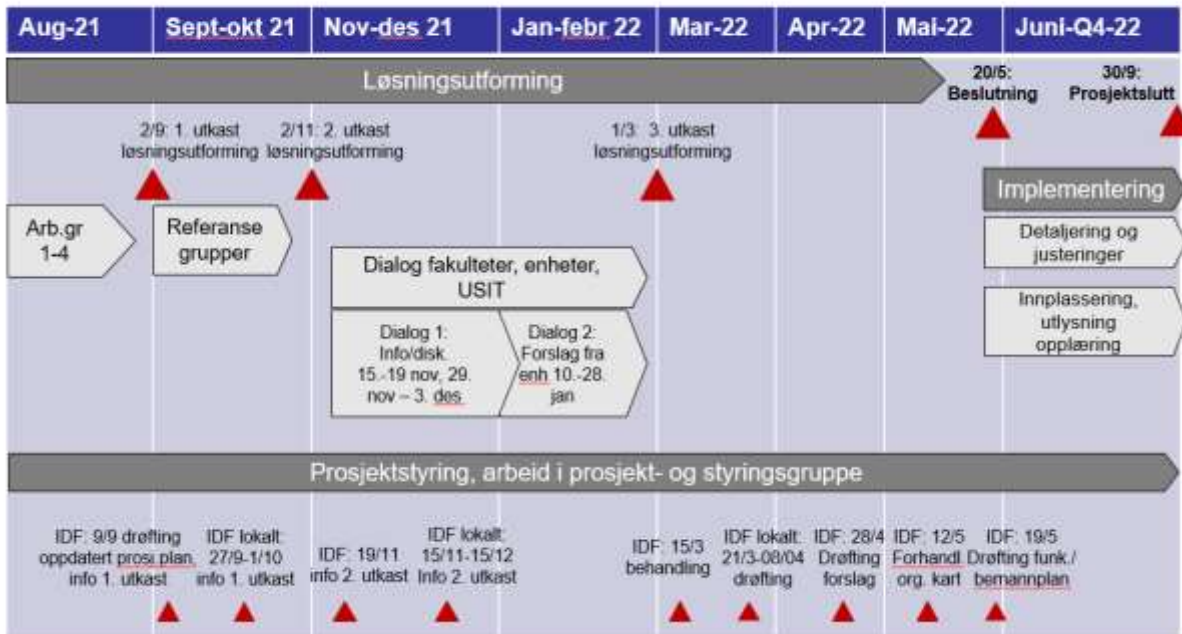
Aug-21 | Sept-okt 21 | Nov-des 21 | Jan-febr 22 | Mar-22 | Apr-22 | Mai-22 | Juni-Q4-22

Løsningsutforming

20/5: Beslutning

30/9: Prosjektslutt

2/9: 1. utkast løsningsutforming

2/11: 2. utkast løsningsutforming

1/3: 3. utkast løsningsutforming

Arb.gr 1-4

Referanse grupper

Dialog fakulteter, enheter, USIT

Dialog 1: Info/disk. 15.-19 nov, 29. nov – 3. des

Dialog 2: Forslag fra enh 10.-28. jan

Implementering

Detaljering og justeringer

Innplassering, utlysning opplæring

Prosjektstyring, arbeid i prosjekt- og styringsgruppe

IDF: 9/9 drøfting oppdatert prosj plan. info 1. utkast

IDF lokalt: 27/9-1/10 info 1. utkast

IDF: 19/11 info 2. utkast

IDF lokalt: 15/11-15/12 Info 2. utkast

IDF: 15/3 behandling

IDF lokalt: 21/3-08/04 drøfting

IDF: 28/4 Drøfting forslag

IDF: 12/5 Forhandl. org. kart

IDF: 19/5 Drøfting funk./ bemannplan